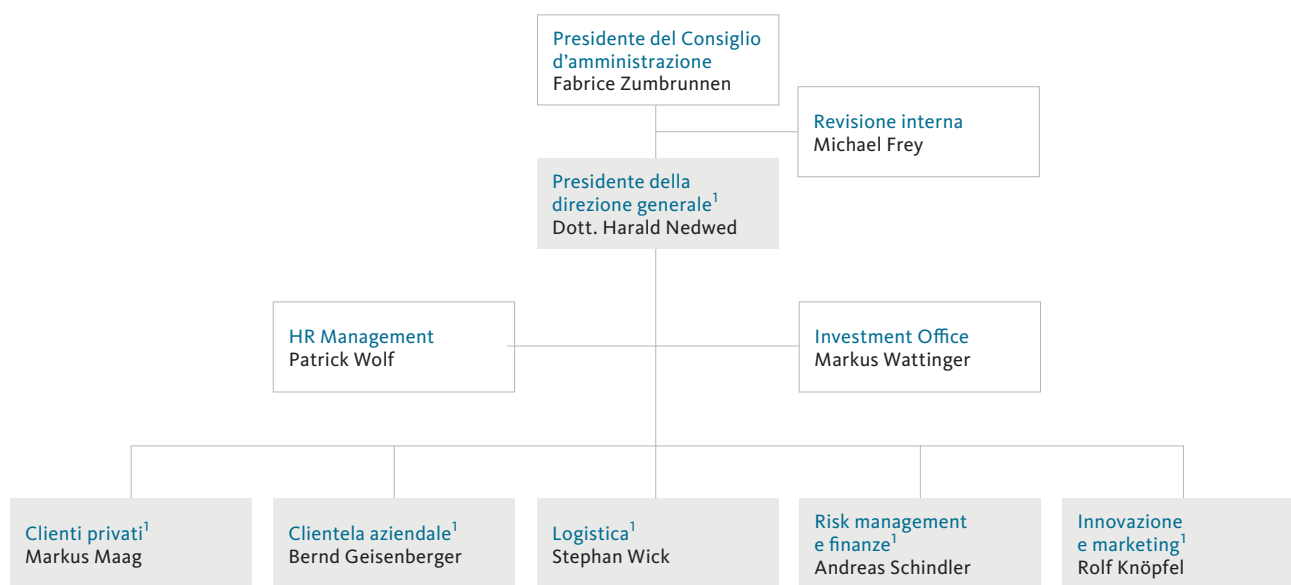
Presidente del Consiglio d'amministrazione
Fabrice Zumbrunnen

Revisione interna
Michael Frey

Presidente della direzione generale$^{1}$
Dott. Harald Nedwed

HR Management
Patrick Wolf

Investment Office
Markus Wattinger

Clienti privati$^{1}$
Markus Maag

Clientela aziendale$^{1}$
Bernd Geisenberger

Logistica$^{1}$
Stephan Wick

Risk management e finanze$^{1}$
Andreas Schindler

Innovazione e marketing$^{1}$
Rolf Knöpfel